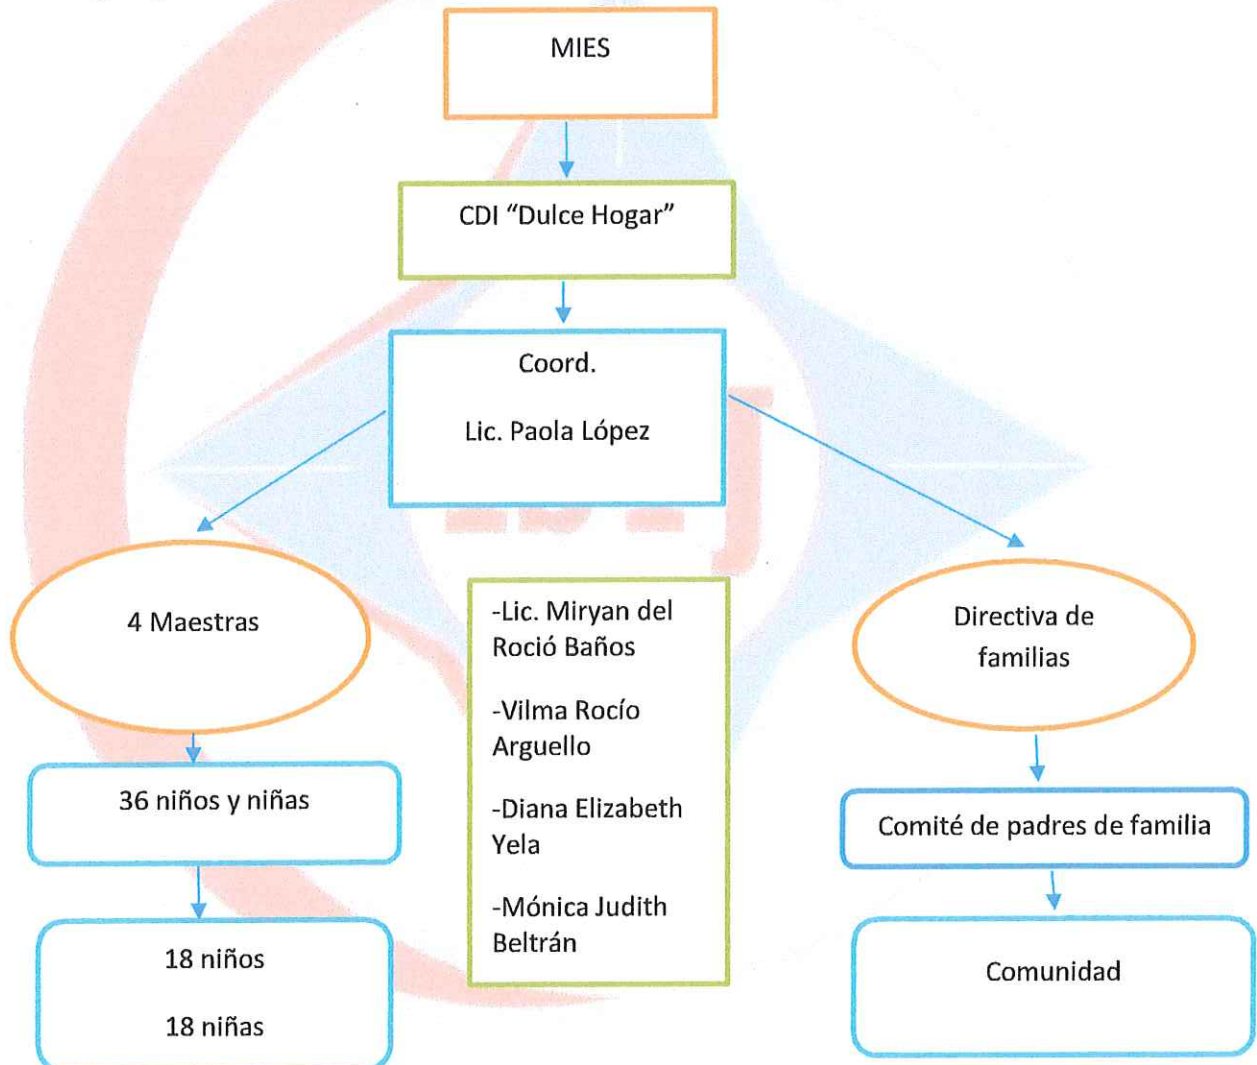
MIES

CDI "Dulce Hogar"

Coord.

Lic. Paola López

4 Maestras

-Lic. Miryan del Roció Baños

-Vilma Rocío Arguello

-Diana Elizabeth Yela

-Mónica Judith Beltrán

Directiva de familias

36 niños y niñas

18 niños

18 niñas

Comité de padres de familia

Comunidad